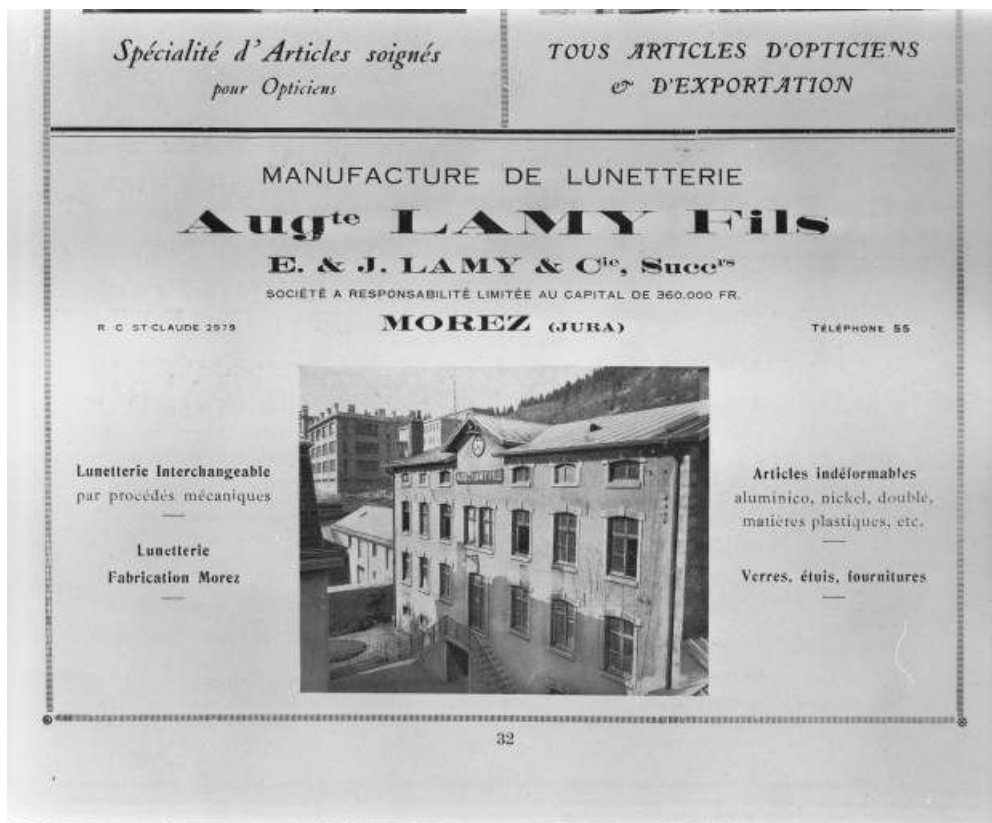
Spécialité d'Articles soignés
pour Opticiens

TOUS ARTICLES D'OPTICIENS
& D'EXPORTATION

MANUFACTURE DE LUNETTERIE

Aug$^{te}$ LAMY Fils

E. & J. LAMY & C$^{ie}$, Succ$^{rs}$

SOCIÉTÉ A RESPONSABILITÉ LIMITÉE AU CAPITAL DE 360.000 FR.

R. C. ST-CLAUDE 2979

MOREZ (JURA)

TÉLÉPHONE 55

Lunetterie Interchangeable
par procédés mécaniques

Lunetterie
Fabrication Morez

Articles indéformables
aluminico, nickel, doublé,
matières plastiques, etc.

Verres, étuis, fournitures

32